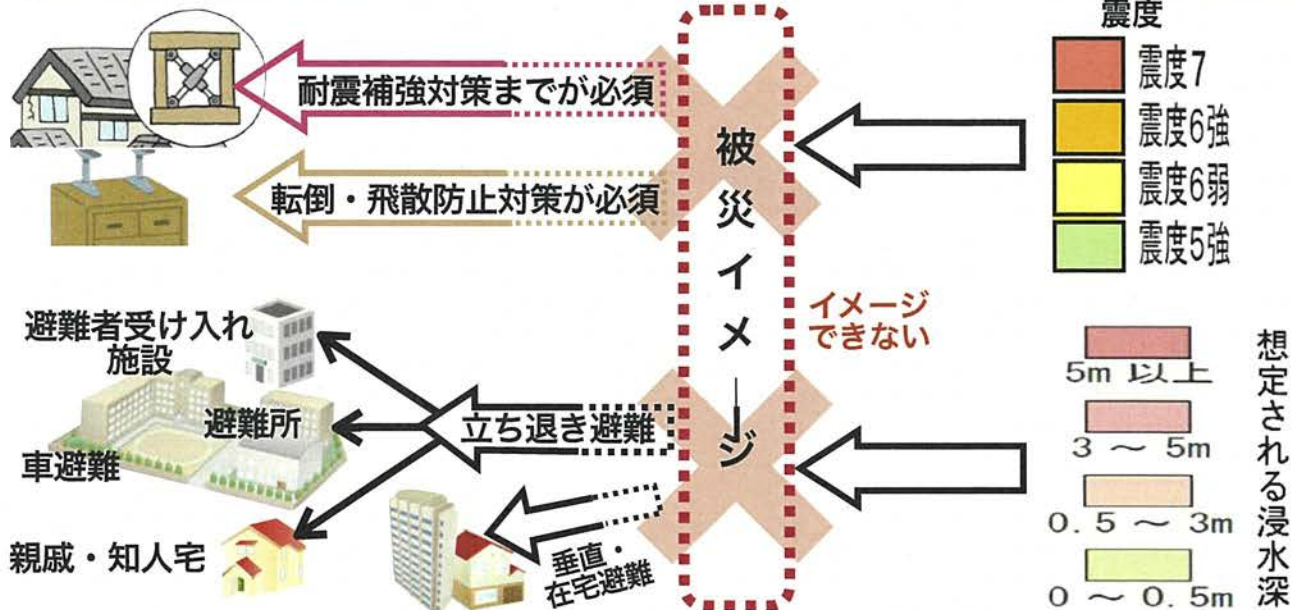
耐震補強対策までが必須

転倒・飛散防止対策が必須

被災イメージ

イメージできない

震度

震度7

震度6強

震度6弱

震度5強

避難者受け入れ施設

避難所

車避難

親戚・知人宅

立ち退き避難

垂直・在宅避難

5m 以上

3 ～ 5m

0.5 ～ 3m

0 ～ 0.5m

想定される浸水深